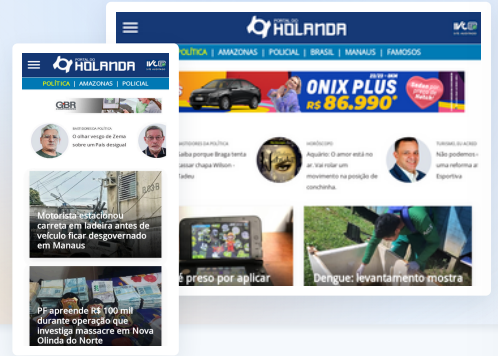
PORTAL DO HOLANDA

POLÍTICA | AMAZONAS | POLICIAL | BRASIL | MANAUS | FAMOSOS

ONIX PLUS
R$ 86.990*

BASTIDORES DA POLÍTICA
Saiba porque Braga tenta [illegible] chapa Wilson - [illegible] Tadeu

HORÓSCOPO
Aquário: O amor está no ar. Vai rolar um movimento na posição de conchinha.

TURISMO JÁ ACABO
Não podemos - uma reforma at Esportiva

é preso por aplicar

Dengue: levantamento mostra

PORTAL DO HOLANDA

POLÍTICA | AMAZONAS | POLICIAL

GBR

BASTIDORES DA POLÍTICA
O olhar vesgo de Zema sobre um País desigual

Motorista estacionou carreta em ladeira antes de veículo ficar desgovernado em Manaus

PF apreende R$ 100 mil durante operação que investiga massacre em Nova Olinda do Norte